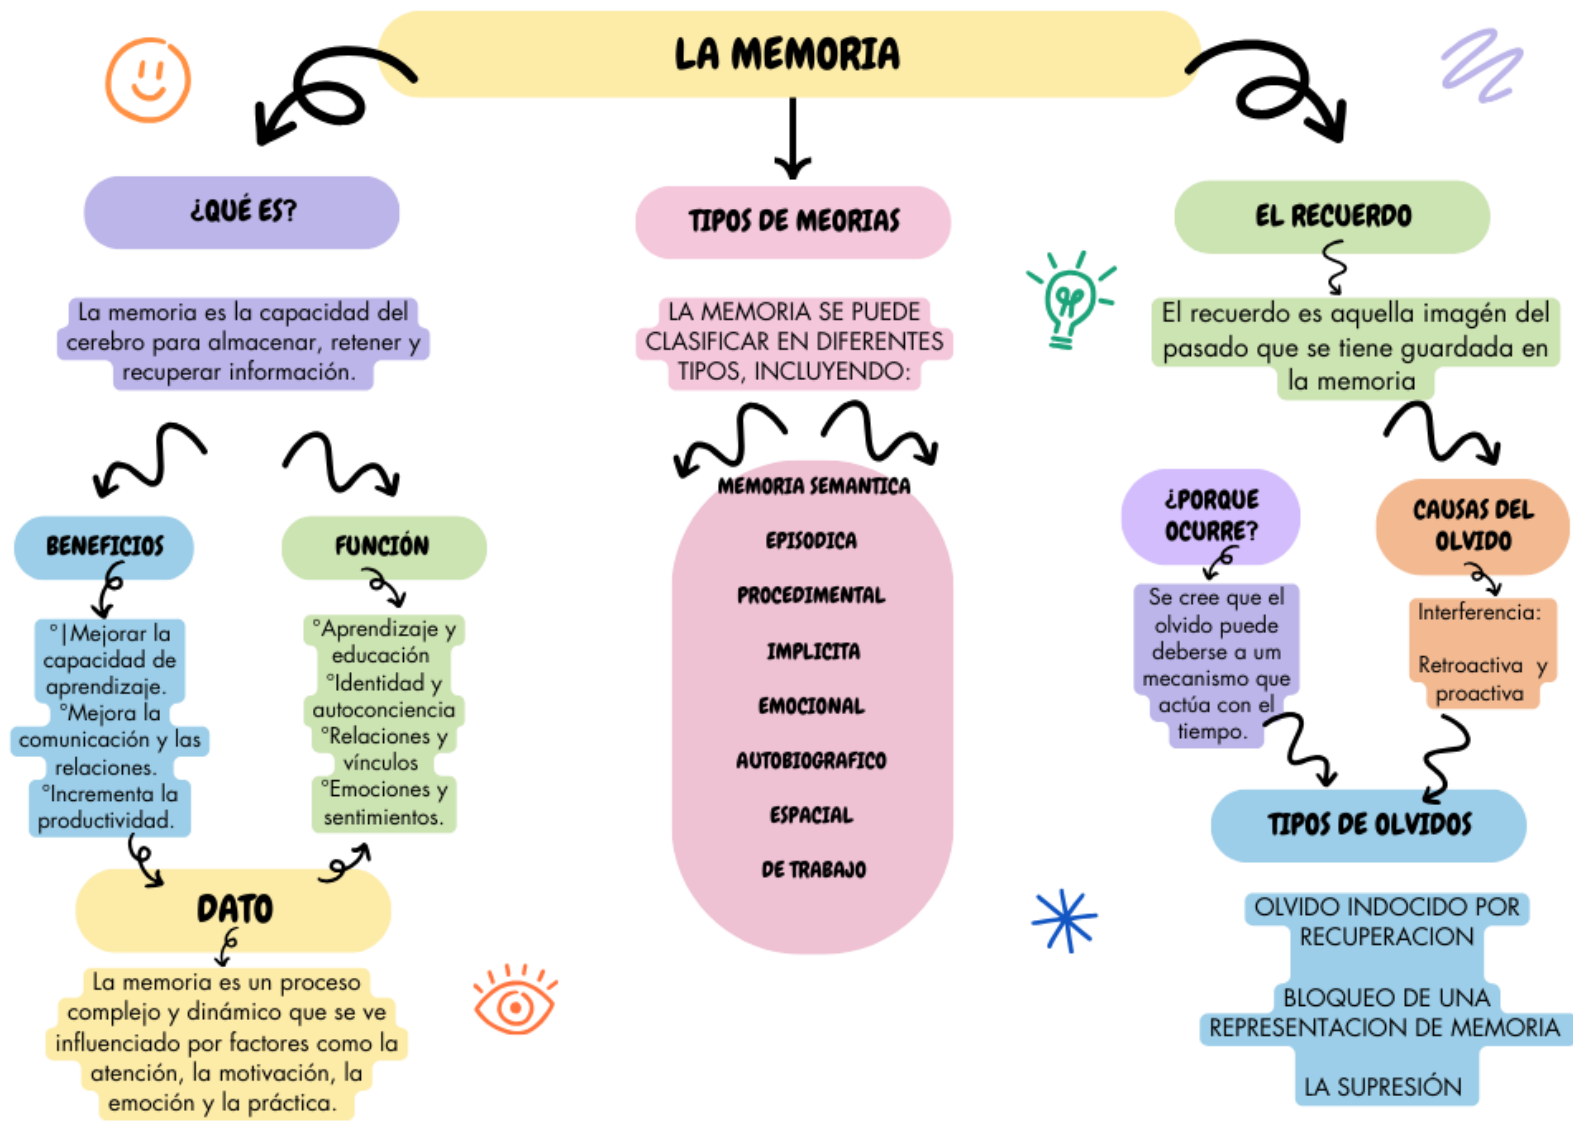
LA MEMORIA

¿QUÉ ES?

La memoria es la capacidad del cerebro para almacenar, retener y recuperar información.

BENEFICIOS

°|Mejorar la capacidad de aprendizaje.
°Mejora la comunicación y las relaciones.
°Incrementa la productividad.

FUNCIÓN

°Aprendizaje y educación
°Identidad y autoconciencia
°Relaciones y vínculos
°Emociones y sentimientos.

DATO

La memoria es un proceso complejo y dinámico que se ve influenciado por factores como la atención, la motivación, la emoción y la práctica.

TIPOS DE MEORIAS

LA MEMORIA SE PUEDE CLASIFICAR EN DIFERENTES TIPOS, INCLUYENDO:

MEMORIA SEMANTICA
EPISODICA
PROCEDIMENTAL
IMPLICITA
EMOCIONAL
AUTOBIOGRAFICO
ESPACIAL
DE TRABAJO

EL RECUERDO

El recuerdo es aquella imagén del pasado que se tiene guardada en la memoria

¿PORQUE OCURRE?

Se cree que el olvido puede deberse a um mecanismo que actúa con el tiempo.

CAUSAS DEL OLVIDO

Interferencia:

Retroactiva y proactiva

TIPOS DE OLVIDOS

OLVIDO INDOCIDO POR RECUPERACION

BLOQUEO DE UNA REPRESENTACION DE MEMORIA

LA SUPRESIÓN